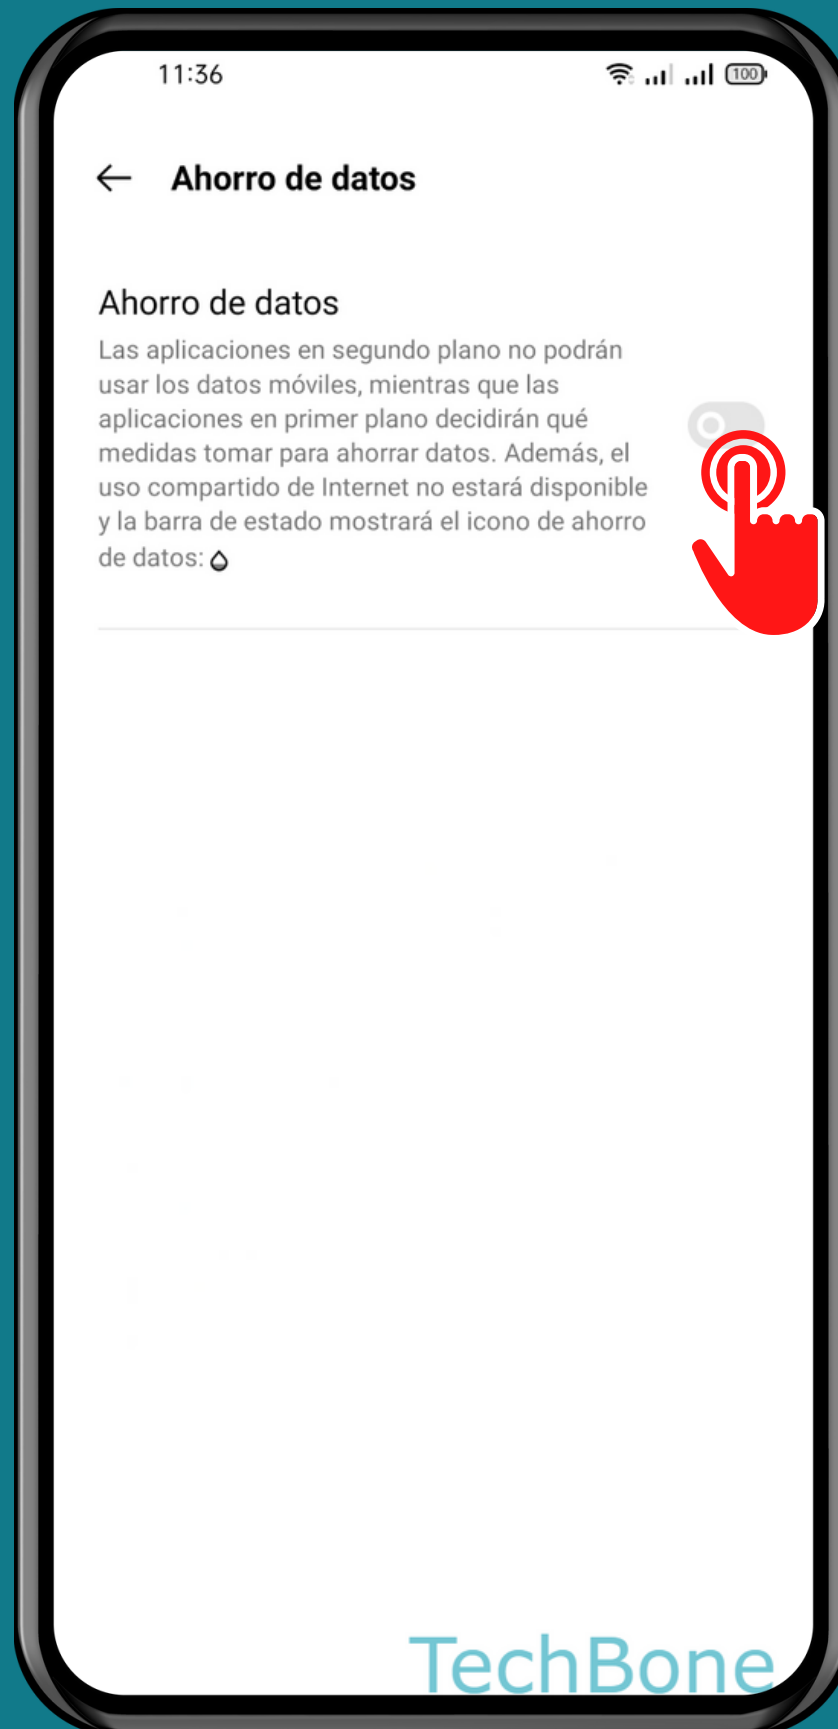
11:36

100

Ahorro de datos

Ahorro de datos

Las aplicaciones en segundo plano no podrán usar los datos móviles, mientras que las aplicaciones en primer plano decidirán qué medidas tomar para ahorrar datos. Además, el uso compartido de Internet no estará disponible y la barra de estado mostrará el icono de ahorro de datos:

TechBone